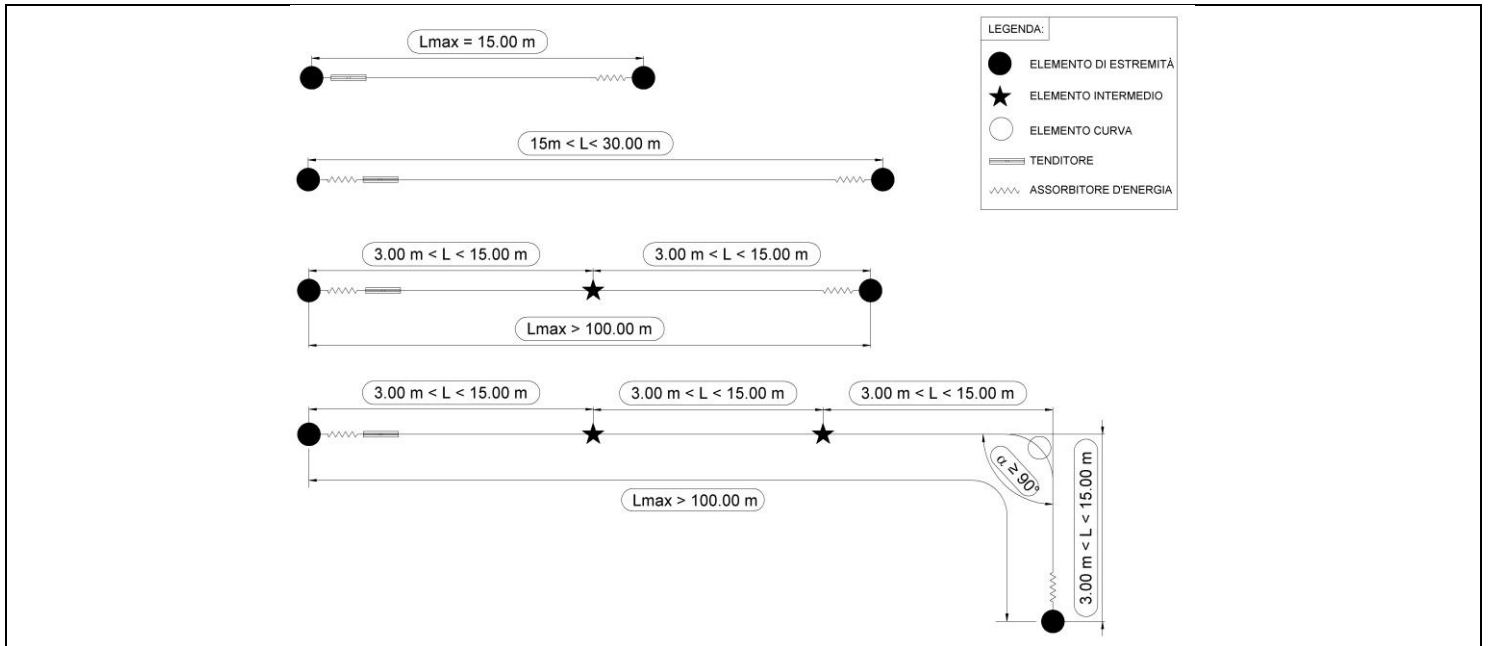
Lmax = 15.00 m

15m < L< 30.00 m

3.00 m < L < 15.00 m

3.00 m < L < 15.00 m

Lmax > 100.00 m

3.00 m < L < 15.00 m

3.00 m < L < 15.00 m

3.00 m < L < 15.00 m

$\alpha \geq 90°$

3.00 m < L < 15.00 m

Lmax > 100.00 m

LEGENDA:

ELEMENTO DI ESTREMITÀ

ELEMENTO INTERMEDIO

ELEMENTO CURVA

TENDITORE

ASSORBITORE D'ENERGIA